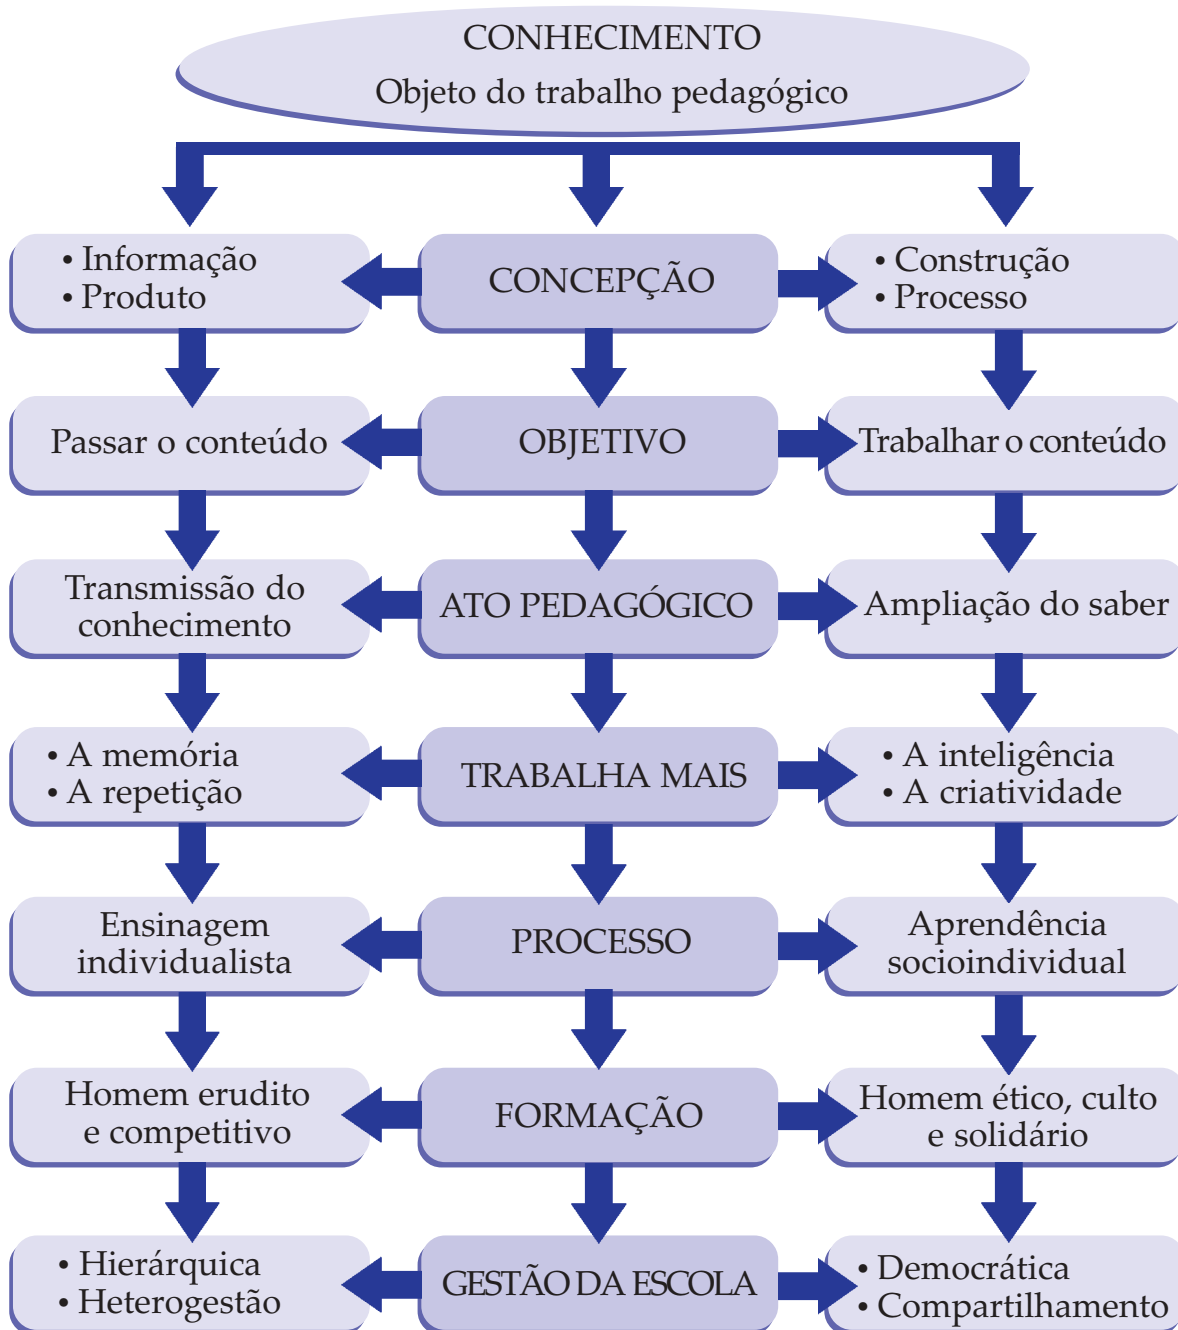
CONHECIMENTO
Objeto do trabalho pedagógico

• Informação
• Produto

CONCEPÇÃO

• Construção
• Processo

Passar o conteúdo

OBJETIVO

Trabalhar o conteúdo

Transmissão do conhecimento

ATO PEDAGÓGICO

Ampliação do saber

• A memória
• A repetição

TRABALHA MAIS

• A inteligência
• A criatividade

Ensinagem individualista

PROCESSO

Aprendência socioindividual

Homem erudito e competitivo

FORMAÇÃO

Homem ético, culto e solidário

• Hierárquica
• Heterogestão

GESTÃO DA ESCOLA

• Democrática
• Compartilhamento